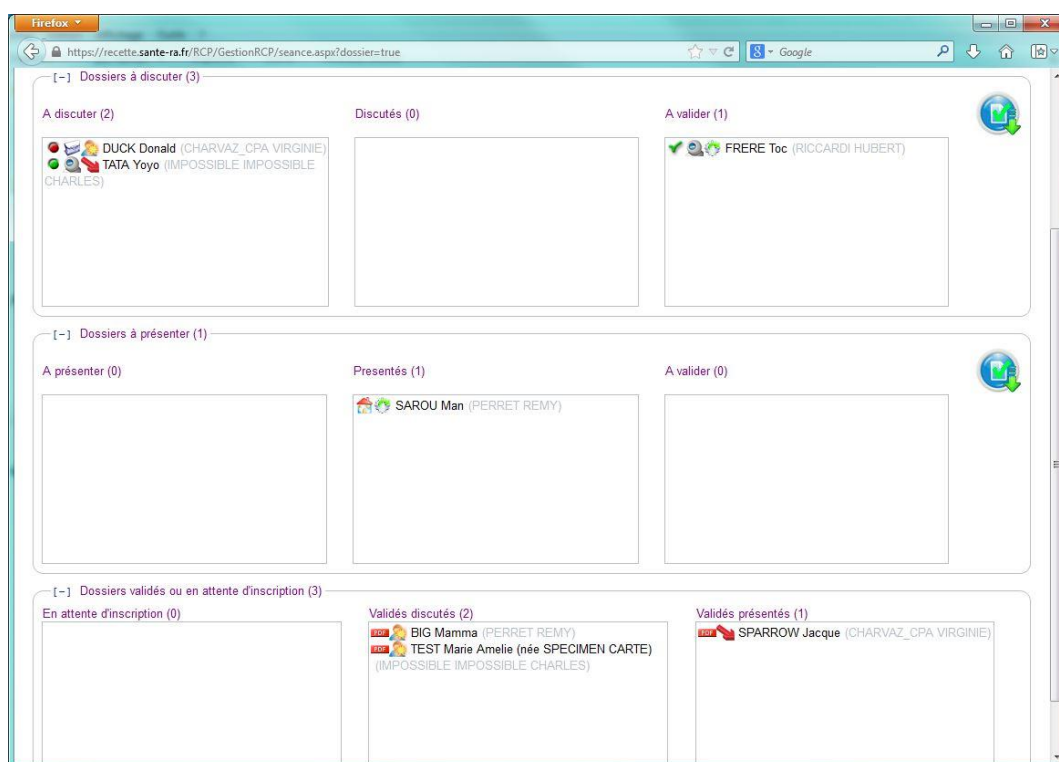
Firefox

https://recette.sante-ra.fr/RCP/GestionRCP/seance.aspx?dossier=true

Google

[–] Dossiers à discuter (3)

A discuter (2)

DUCK Donald (CHARVAZ_CPA VIRGINIE)
TATA Yoyo (IMPOSSIBLE IMPOSSIBLE CHARLES)

Discutés (0)

A valider (1)

FRERE Toc (RICCARDI HUBERT)

[–] Dossiers à présenter (1)

A présenter (0)

Presentés (1)

SAROU Man (PERRET REMY)

A valider (0)

[–] Dossiers validés ou en attente d'inscription (3)

En attente d'inscription (0)

Validés discutés (2)

PDF BIG Mamma (PERRET REMY)
PDF TEST Marie Amelie (née SPECIMEN CARTE) (IMPOSSIBLE IMPOSSIBLE CHARLES)

Validés présentés (1)

PDF SPARROW Jacque (CHARVAZ_CPA VIRGINIE)